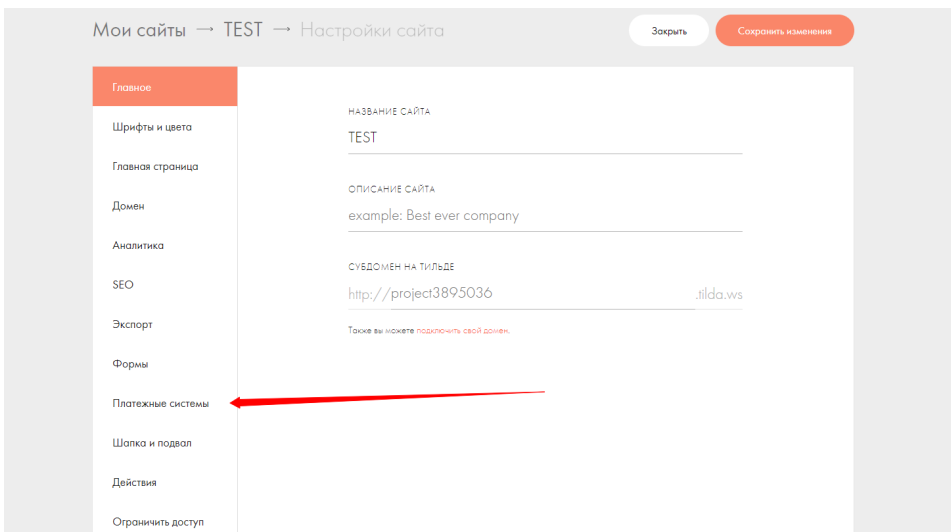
Мои сайты → TEST → Настройки сайта

Закрыть

Сохранить изменения

Главное

Шрифты и цвета

Главная страница

Домен

Аналитика

SEO

Экспорт

Формы

Платежные системы

Шапка и подвал

Действия

Ограничить доступ

НАЗВАНИЕ САЙТА

TEST

ОПИСАНИЕ САЙТА

example: Best ever company

СУБДОМЕН НА ТИЛЬДЕ

http://project3895036

.tilda.ws

Также вы можете подключить свой домен.